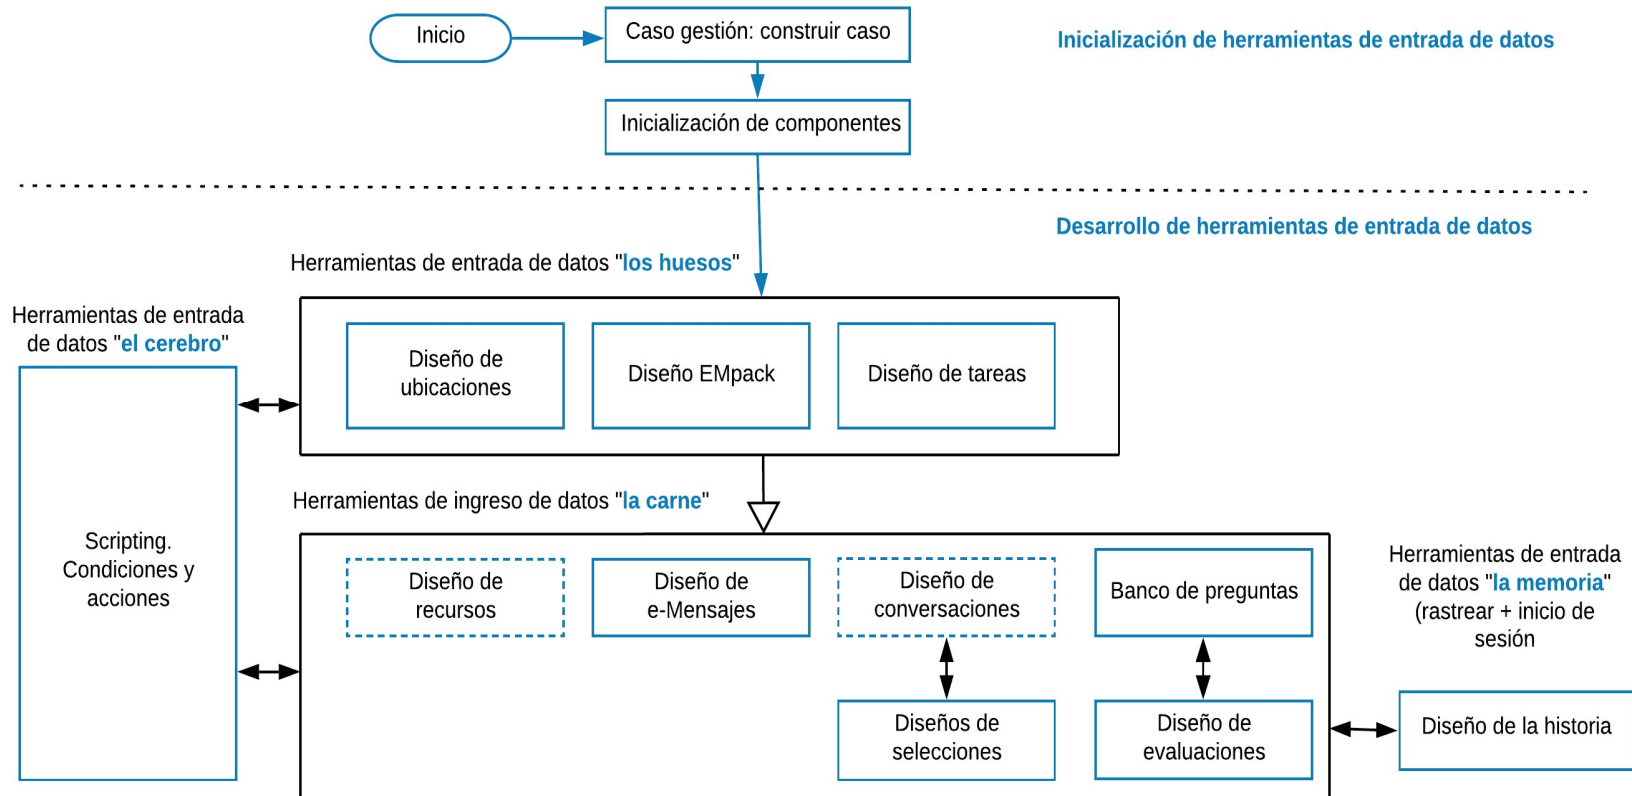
Inicio

Caso gestión: construir caso

Inicialización de herramientas de entrada de datos

Inicialización de componentes

Desarrollo de herramientas de entrada de datos

Herramientas de entrada de datos "los huesos"

Herramientas de entrada de datos "el cerebro"

Diseño de ubicaciones

Diseño EMpack

Diseño de tareas

Herramientas de ingreso de datos "la carne"

Scripting. Condiciones y acciones

Diseño de recursos

Diseño de e-Mensajes

Diseño de conversaciones

Banco de preguntas

Herramientas de entrada de datos "la memoria" (rastrear + inicio de sesión

Diseños de selecciones

Diseño de evaluaciones

Diseño de la historia